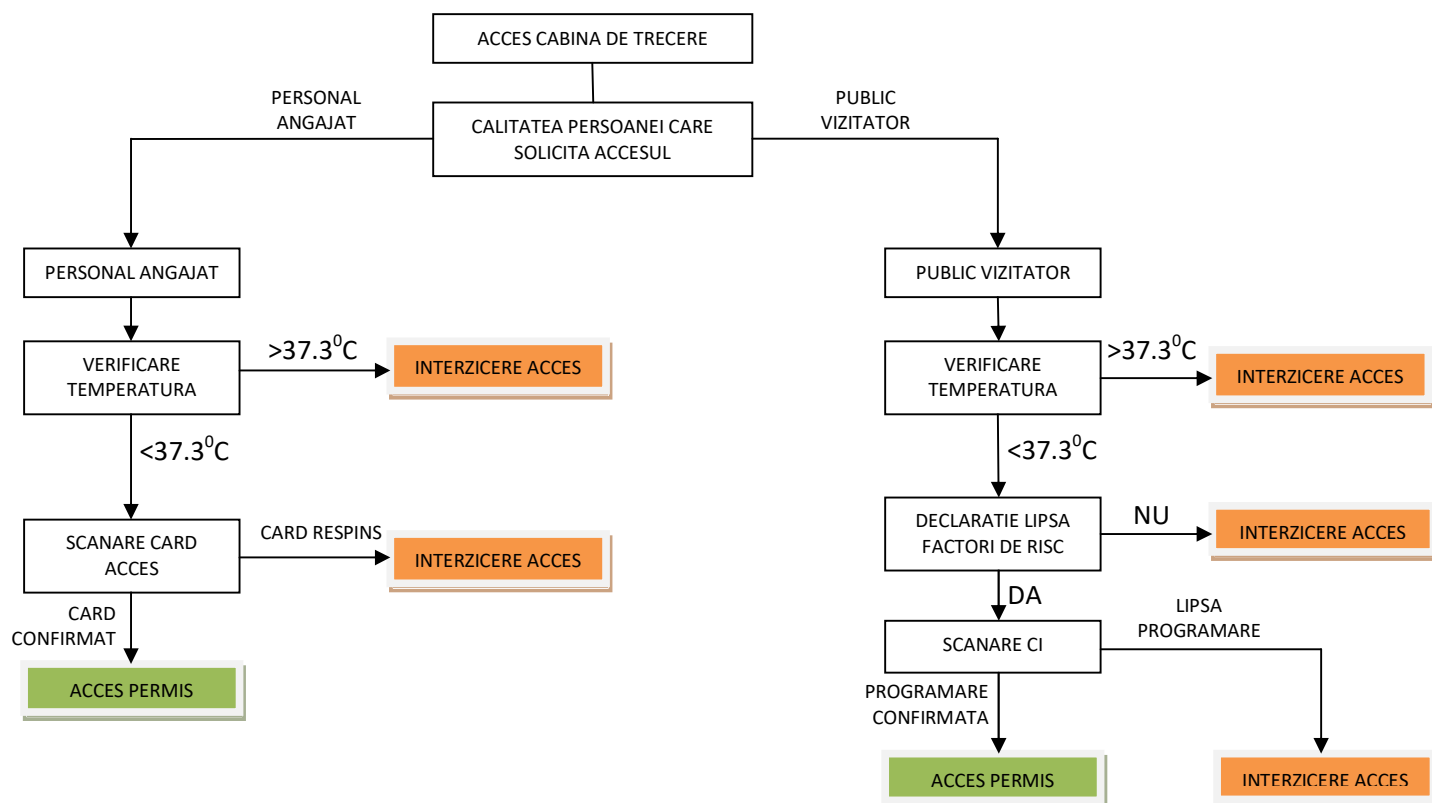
ACCES CABINA DE TRECERE

PERSONAL ANGAJAT

CALITATEA PERSOANEI CARE SOLICITA ACCESUL

PUBLIC VIZITATOR

PERSONAL ANGAJAT

VERIFICARE TEMPERATURA

$>37.3^0C$

INTERZICERE ACCES

$<37.3^0C$

SCANARE CARD ACCES

CARD RESPINS

INTERZICERE ACCES

CARD CONFIRMAT

ACCES PERMIS

PUBLIC VIZITATOR

VERIFICARE TEMPERATURA

$>37.3^0C$

INTERZICERE ACCES

$<37.3^0C$

DECLARATIE LIPSA FACTORI DE RISC

NU

INTERZICERE ACCES

DA

SCANARE CI

LIPSA PROGRAMARE

PROGRAMARE CONFIRMATA

ACCES PERMIS

INTERZICERE ACCES